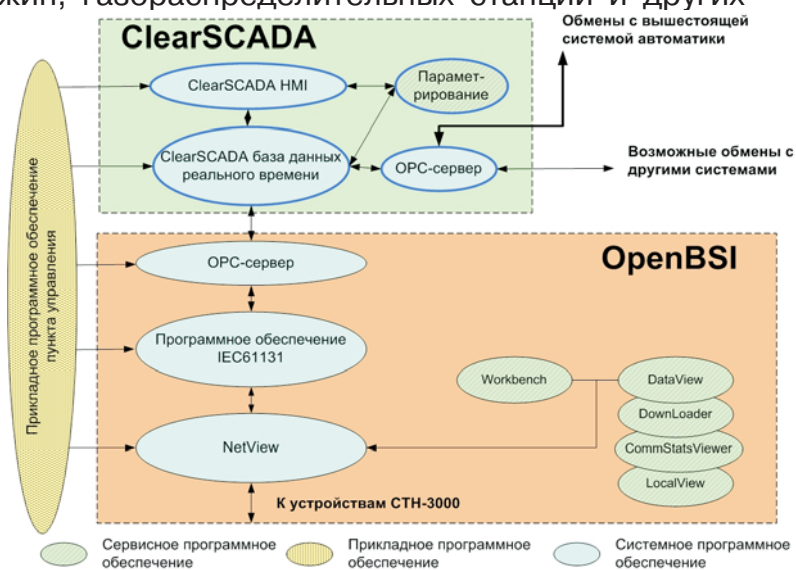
жин, газораспределительных станций и других

ClearSCADA

Обмены с вышестоящей системой автоматики

ClearSCADA HMI

Парамет-рирование

ClearSCADA база данных реального времени

OPC-сервер

Возможные обмены с другими системами

Прикладное программное обеспечение пункта управления

OpenBSI

OPC-сервер

Программное обеспечение IEC61131

Workbench

DataView

DownLoader

CommStatsViewer

NetView

LocalView

К устройствам СТН-3000

Сервисное программное обеспечение

Прикладное программное обеспечение

Системное программное обеспечение